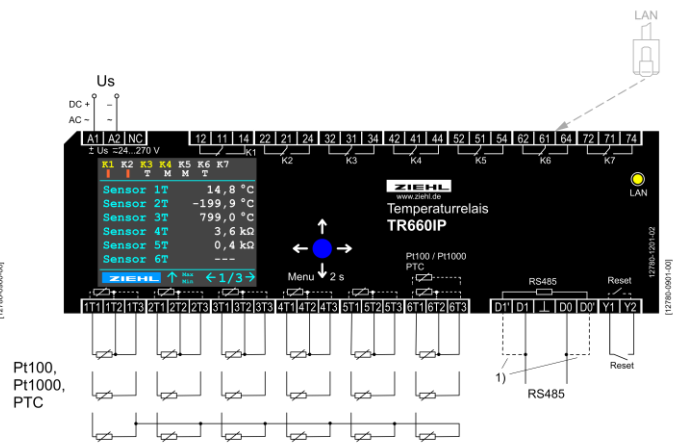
LAN

Us

DC + AC ~
- ~

A1 A2 NC
± Us =24...270 V

12 11 14
K1
22 21 24
K2
32 31 34
K3
42 41 44
K4
52 51 54
K5
62 61 64
K6
72 71 74
K7

K1 K2 K3 K4 K5 K6 K7
T M M T

Sensor 1T 14,8 °C
Sensor 2T -199,9 °C
Sensor 3T 799,0 °C
Sensor 4T 3,6 kΩ
Sensor 5T 0,4 kΩ
Sensor 6T ---

ZIEHL Max Min ← 1/3 →

Menu 2 s

ZIEHL
www.ziehl.de
Temperaturrelais
TR660IP

LAN

12780-1201-02

Pt100 / Pt1000
PTC

RS485

Reset

1T1 1T2 1T3 2T1 2T2 2T3 3T1 3T2 3T3 4T1 4T2 4T3 5T1 5T2 5T3 6T1 6T2 6T3

D1' D1 ⊥ D0 D0' Y1 Y2

[12780-0901-00]

Pt100,
Pt1000,
PTC

1)

RS485

Reset